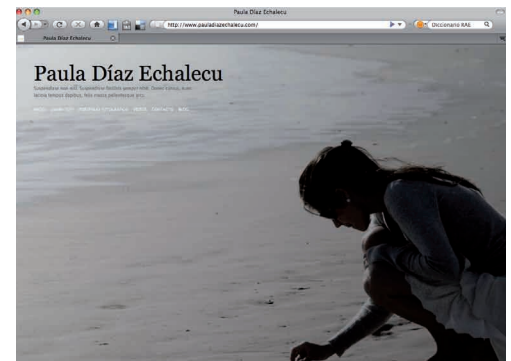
Paula Díaz Echalecu

http://www.pauladiazechalecu.com/

Diccionario RAE

Paula Díaz Echalecu

Paula Díaz Echalecu

Suspendisse non elit. Suspendisse facilisis posuere nibh. Donec cursus, nunc lacinia tempus dapibus, felis massa pellentesque arcu.

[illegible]